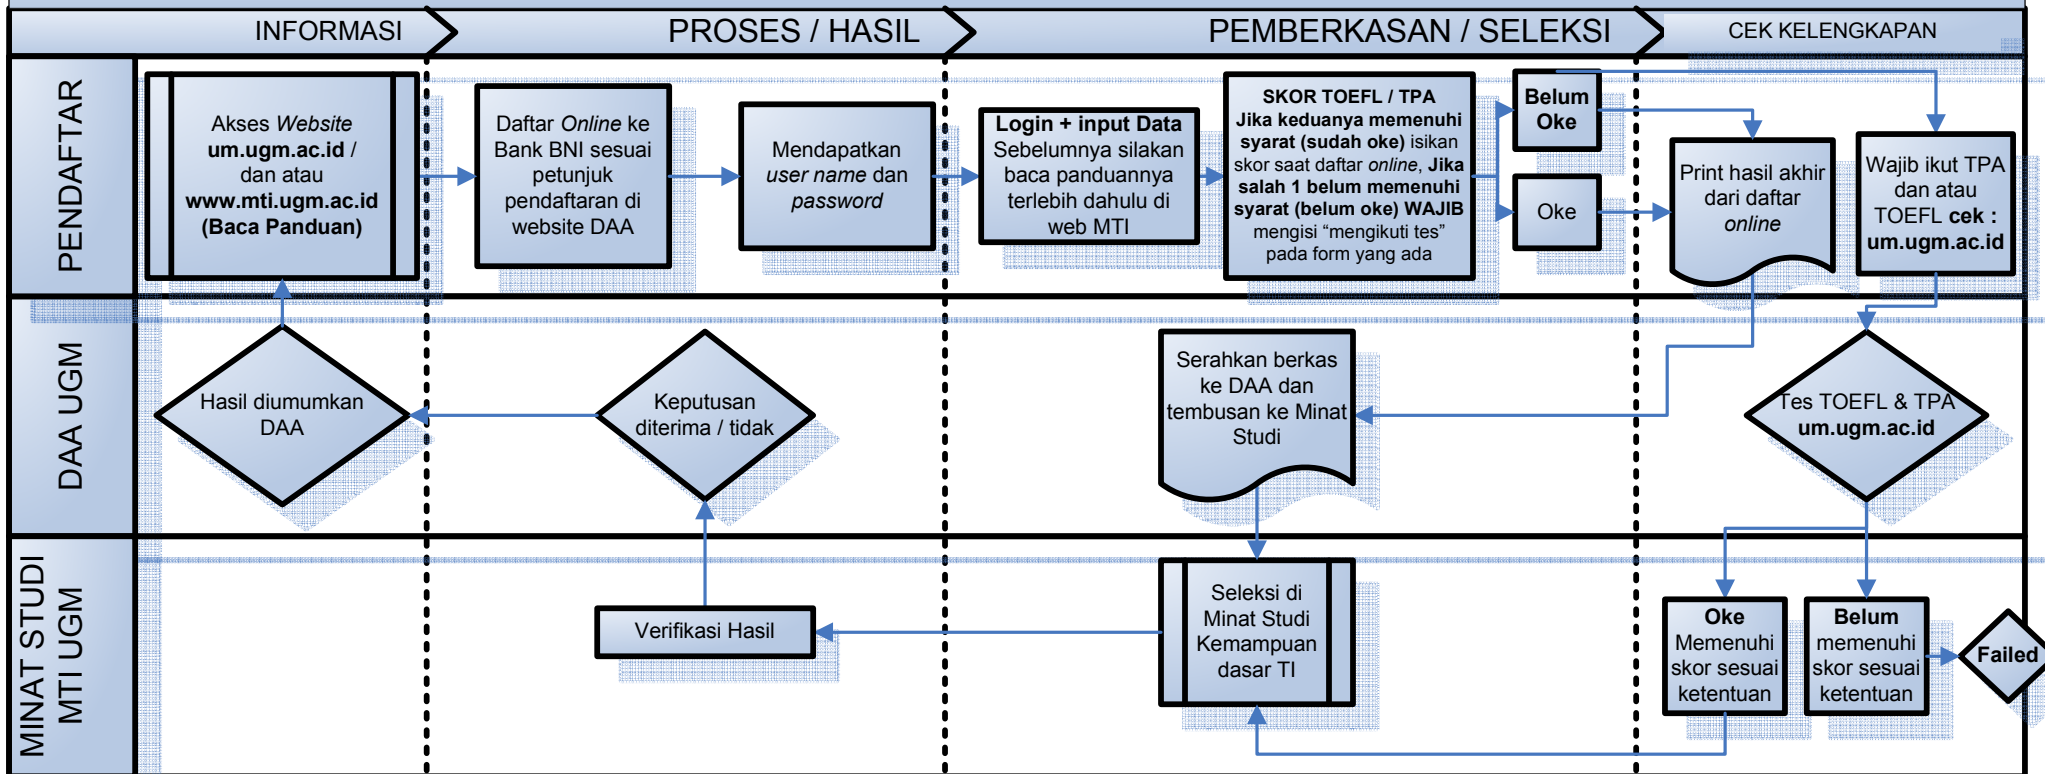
INFORMASI

PROSES / HASIL

PEMBERKASAN / SELEKSI

CEK KELENGKAPAN

PENDAFTAR

Akses Website um.ugm.ac.id / dan atau www.mti.ugm.ac.id (Baca Panduan)

Daftar Online ke Bank BNI sesuai petunjuk pendaftaran di website DAA

Mendapatkan user name dan password

Login + input Data Sebelumnya silakan baca panduannya terlebih dahulu di web MTI

SKOR TOEFL / TPA Jika keduanya memenuhi syarat (sudah oke) isikan skor saat daftar online, Jika salah 1 belum memenuhi syarat (belum oke) WAJIB mengisi “mengikuti tes” pada form yang ada

Belum Oke

Oke

Print hasil akhir dari daftar online

Wajib ikut TPA dan atau TOEFL cek : um.ugm.ac.id

DAA UGM

Hasil diumumkan DAA

Keputusan diterima / tidak

Serahkan berkas ke DAA dan tembusan ke Minat Studi

Tes TOEFL & TPA um.ugm.ac.id

MINAT STUDI MTI UGM

Verifikasi Hasil

Seleksi di Minat Studi Kemampuan dasar TI

Oke Memenuhi skor sesuai ketentuan

Belum memenuhi skor sesuai ketentuan

Failed